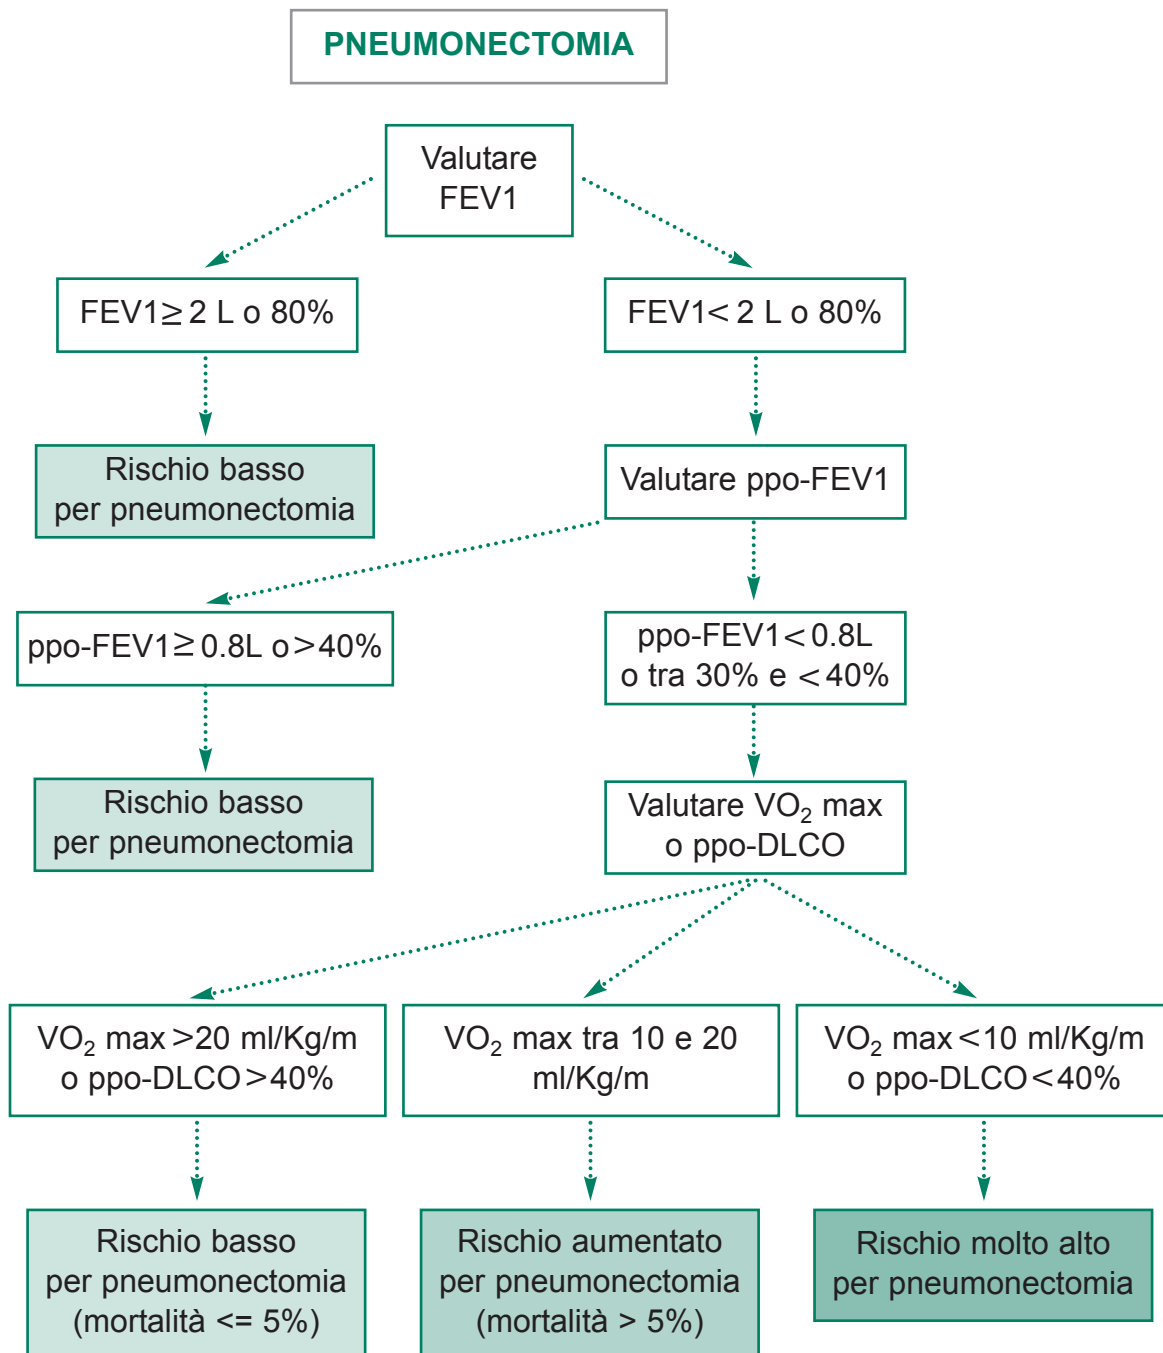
PNEUMONECTOMIA

Valutare FEV1

FEV1≥2 L o 80%

FEV1< 2 L o 80%

Rischio basso per pneumonectomia

Valutare ppo-FEV1

ppo-FEV1≥0.8L o>40%

ppo-FEV1<0.8L o tra 30% e <40%

Rischio basso per pneumonectomia

Valutare $VO_2$ max o ppo-DLCO

$VO_2$ max >20 ml/Kg/m o ppo-DLCO>40%

$VO_2$ max tra 10 e 20 ml/Kg/m

$VO_2$ max<10 ml/Kg/m o ppo-DLCO<40%

Rischio basso per pneumonectomia (mortalità <= 5%)

Rischio aumentato per pneumonectomia (mortalità > 5%)

Rischio molto alto per pneumonectomia